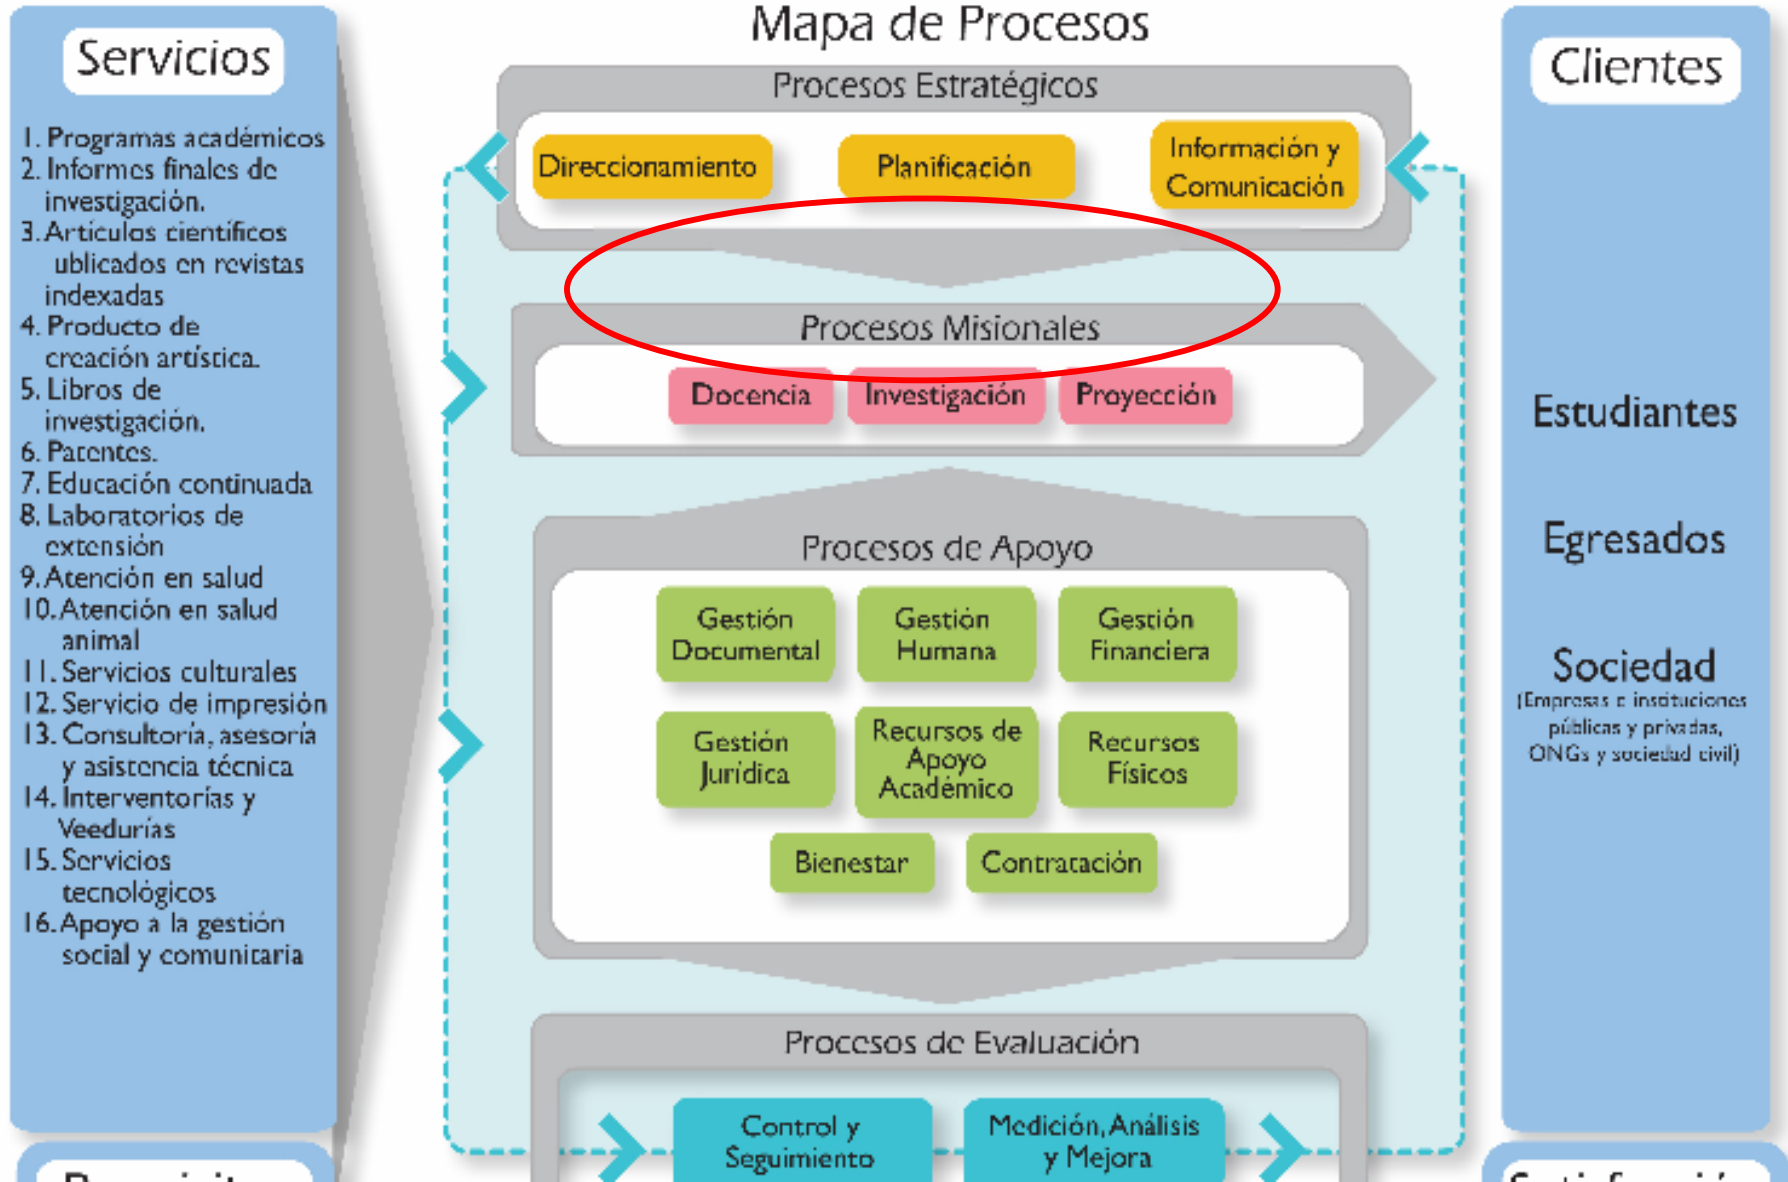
Mapa de Procesos

Servicios

1. Programas académicos
2. Informes finales de investigación.
3. Artículos científicos ublicados en revistas indexadas
4. Producto de creación artística.
5. Libros de investigación.
6. Patentes.
7. Educación continuada
8. Laboratorios de extensión
9. Atención en salud
10. Atención en salud animal
11. Servicios culturales
12. Servicio de impresión
13. Consultoría, asesoría y asistencia técnica
14. Interventorías y Veedurías
15. Servicios tecnológicos
16. Apoyo a la gestión social y comunitaria

Procesos Estratégicos

Direccionamiento

Planificación

Información y Comunicación

Procesos Misionales

Docencia

Investigación

Proyección

Procesos de Apoyo

Gestión Documental

Gestión Humana

Gestión Financiera

Gestión Jurídica

Recursos de Apoyo Académico

Recursos Físicos

Bienestar

Contratación

Procesos de Evaluación

Control y Seguimiento

Medición, Análisis y Mejora

Clientes

Estudiantes

Egresados

Sociedad
(Empresas e instituciones públicas y privadas, ONGs y sociedad civil)

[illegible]

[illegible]